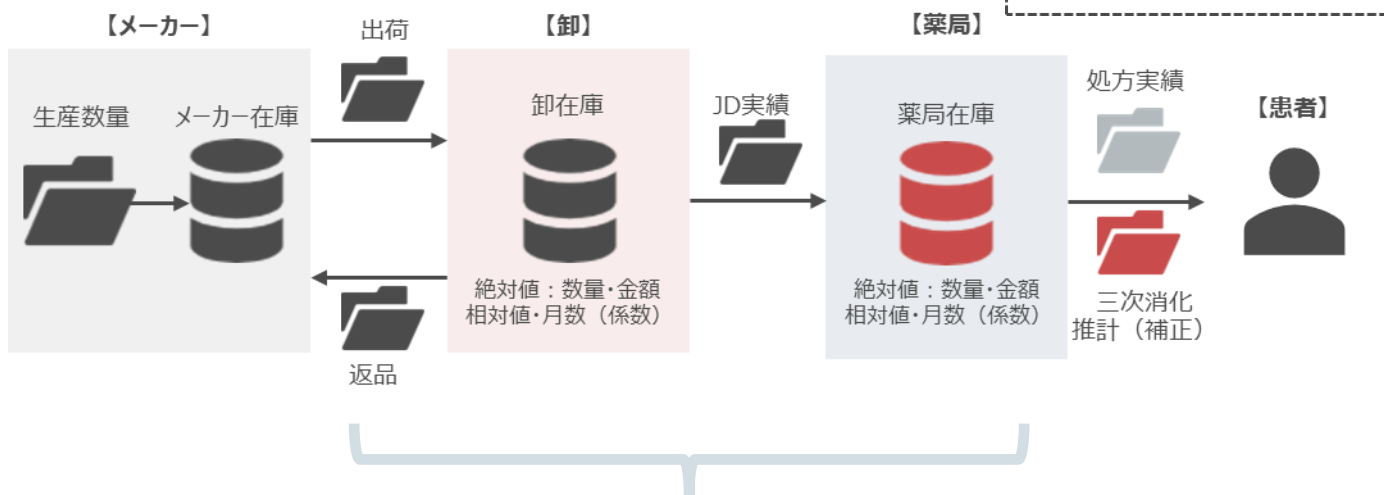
【メーカー】

生産数量

メーカー在庫

出荷

返品

【卸】

卸在庫

絶対値：数量・金額
相対値・月数（係数）

JD実績

【薬局】

薬局在庫

絶対値：数量・金額
相対値・月数（係数）

処方実績

三次消化
推計（補正）

【患者】